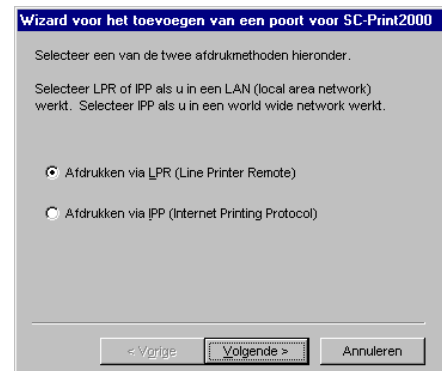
Wizard voor het toevoegen van een poort voor SC-Print2000

Selecteer een van de twee afdrukmethoden hieronder.

Selecteer LPR of IPP als u in een LAN (local area network) werkt. Selecteer IPP als u in een world wide network werkt.

Afdrukken via LPR (Line Printer Remote)

Afdrukken via IPP (Internet Printing Protocol)

< Vorige
Volgende >
Annuleren